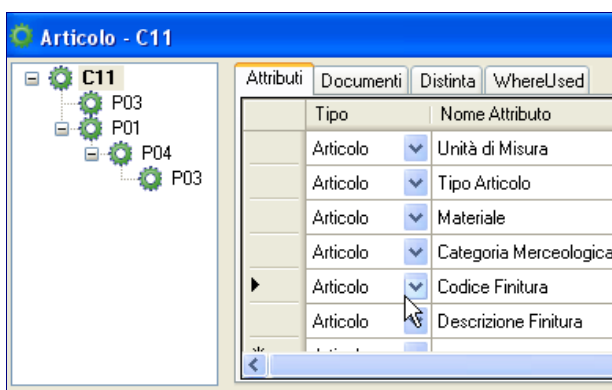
Articolo - C11

C11
P03
P01
P04
P03

Attributi | Documenti | Distinta | WhereUsed

| | Tipo | Nome Attributo |
|---|---|---|
| | Articolo | Unità di Misura |
| | Articolo | Tipo Articolo |
| | Articolo | Materiale |
| | Articolo | Categoria Merceologica |
| ▸ | Articolo | Codice Finitura |
| | Articolo | Descrizione Finitura |
| * | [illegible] | |